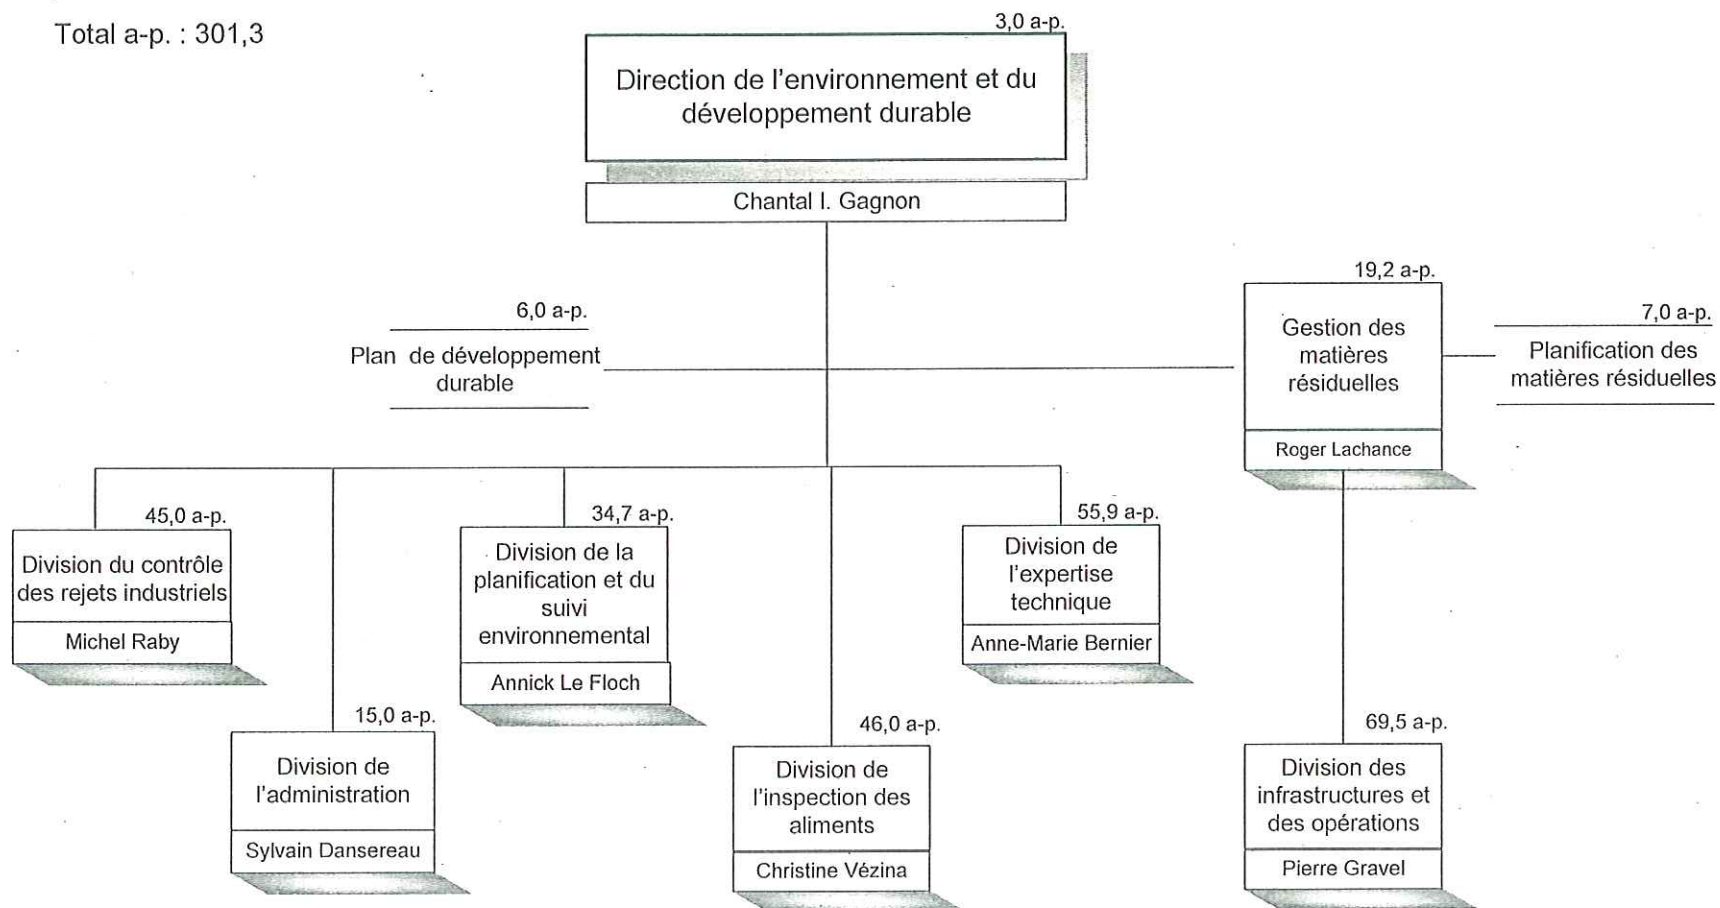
Total a-p. : 301,3

3,0 a-p.

Direction de l'environnement et du développement durable

Chantal I. Gagnon

6,0 a-p.

Plan de développement durable

19,2 a-p.

Gestion des matières résiduelles

Roger Lachance

7,0 a-p.

Planification des matières résiduelles

45,0 a-p.

Division du contrôle des rejets industriels

Michel Raby

15,0 a-p.

Division de l'administration

Sylvain Dansereau

34,7 a-p.

Division de la planification et du suivi environnemental

Annick Le Floch

46,0 a-p.

Division de l'inspection des aliments

Christine Vézina

55,9 a-p.

Division de l'expertise technique

Anne-Marie Bernier

69,5 a-p.

Division des infrastructures et des opérations

Pierre Gravel